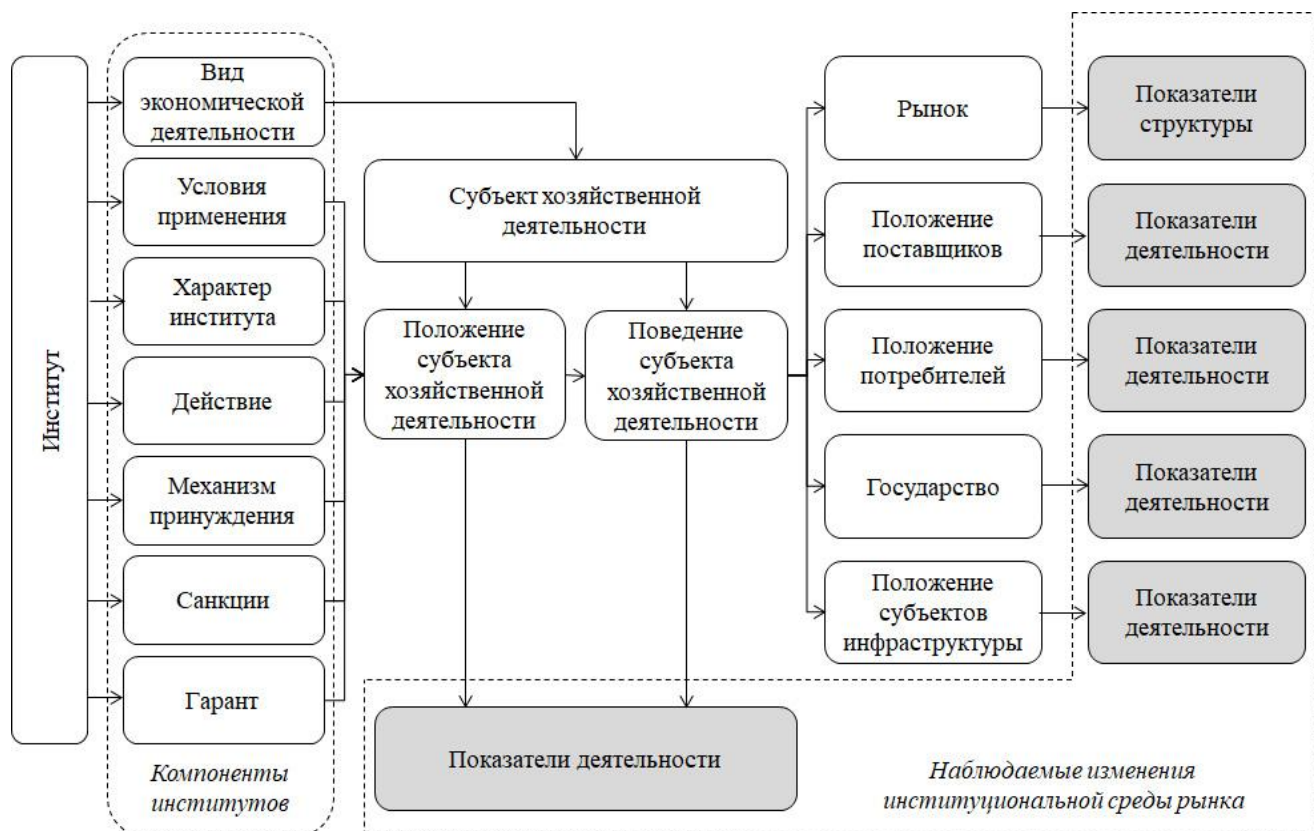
Институт

Вид экономической деятельности

Условия применения

Характер института

Действие

Механизм принуждения

Санкции

Гарант

Компоненты институтов

Субъект хозяйственной деятельности

Положение субъекта хозяйственной деятельности

Поведение субъекта хозяйственной деятельности

Показатели деятельности

Рынок

Положение поставщиков

Положение потребителей

Государство

Положение субъектов инфраструктуры

Показатели структуры

Показатели деятельности

Показатели деятельности

Показатели деятельности

Показатели деятельности

Наблюдаемые изменения институциональной среды рынка